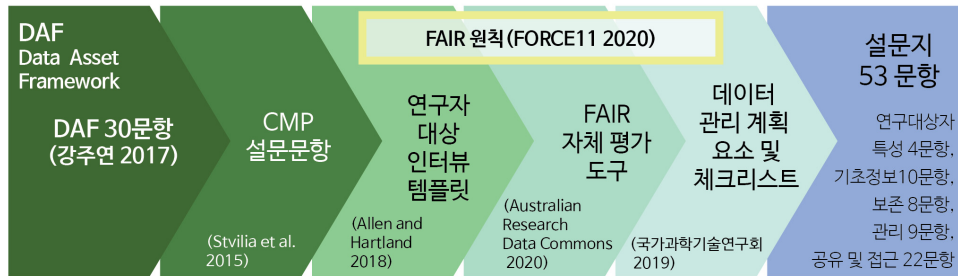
DAF
Data Asset Framework

DAF 30문항
(강주연 2017)

CMP
설문문항

(Stvilia et al. 2015)

FAIR 원칙 (FORCE11 2020)

연구자
대상
인터뷰
템플릿

(Allen and Hartland 2018)

FAIR
자체 평가
도구

(Australian Research Data Commons 2020)

데이터
관리 계획
요소 및
체크리스트

(국가과학기술연구회 2019)

설문지
53 문항

연구대상자
특성 4문항,
기초정보10문항,
보존 8문항,
관리 9문항,
공유 및 접근 22문항